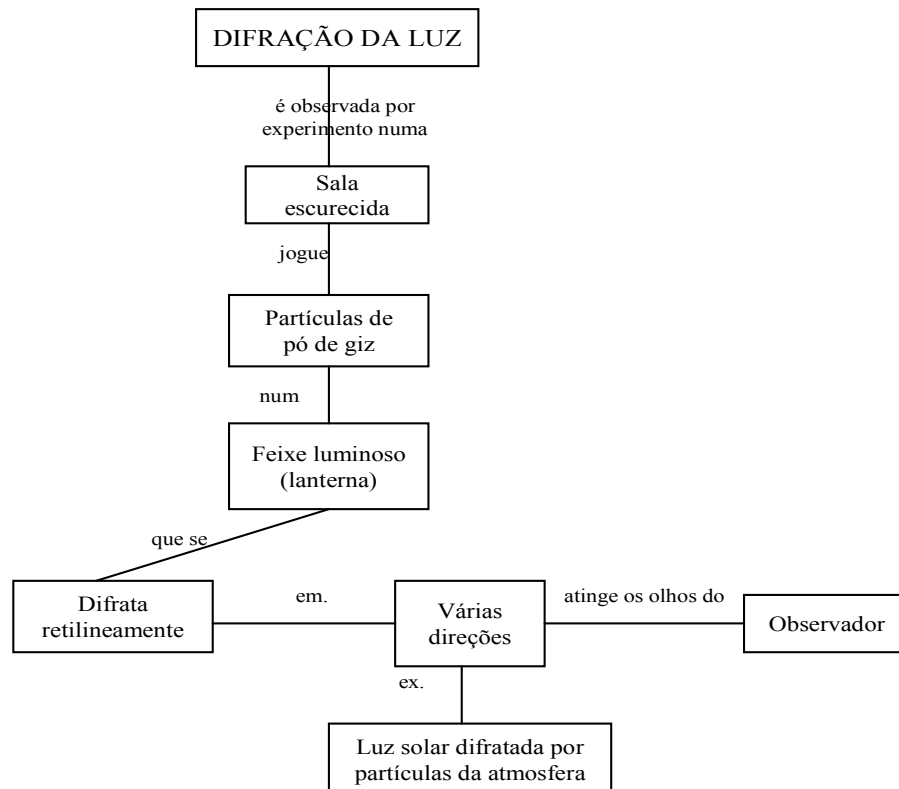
DIFRAÇÃO DA LUZ

é observada por experimento numa

Sala escurecida

jogue

Partículas de pó de giz

num

Feixe luminoso (lanterna)

que se

Difrata retilineamente

em.

Várias direções

atinge os olhos do

Observador

ex.

Luz solar difratada por partículas da atmosfera